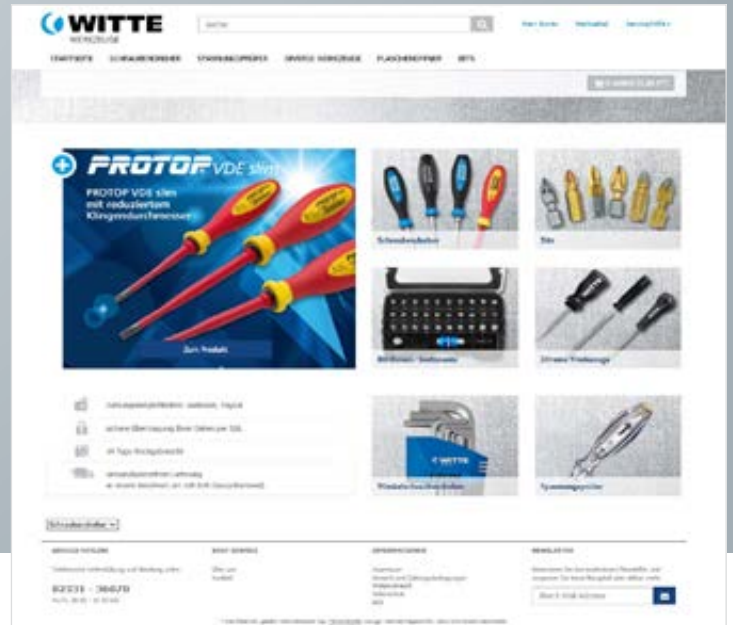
WITTE
WERKZEUGE

Suche

Mein Konto
Merkzettel
Service/Hilfe

STARTSEITE
SCHRAUBENDREHER
STECKSCHLÜSSEL
DIVERSE WERKZEUGE
FLASCHENÖFFNER
BITS

PROTOP VDE slim

PROTOP VDE slim mit reduziertem Klingendurchmesser

Zum Produkt

Schraubendreher

Bits

Bit-Boxen · Sortimente

Diverse Werkzeuge

Winkelschlüssel-Sets

Spannungsprüfer

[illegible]

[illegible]

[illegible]

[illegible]

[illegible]

SERVICE-HOTLINE

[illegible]

02331 - 36670

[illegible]

SHOP SERVICE

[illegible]

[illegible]

INFORMATIONEN

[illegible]

NEWSLETTER

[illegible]

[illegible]